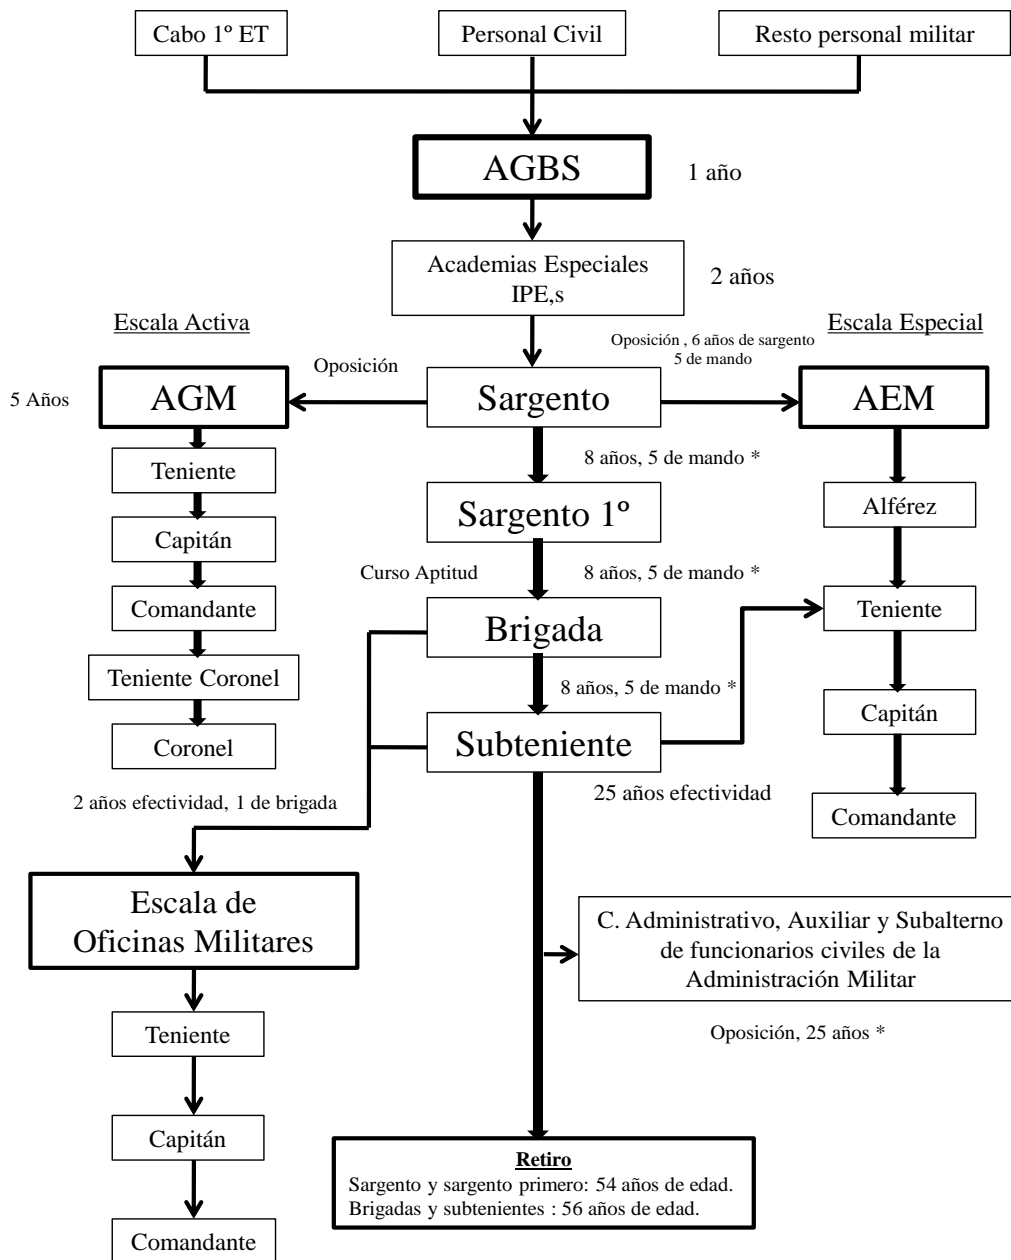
Cabo 1º ET

Personal Civil

Resto personal militar

AGBS

1 año

Academias Especiales IPE,s

2 años

Escala Activa

Oposición , 6 años de sargento 5 de mando

Escala Especial

Oposición

5 Años

AGM

Sargento

AEM

8 años, 5 de mando *

Teniente

Sargento 1º

Alférez

Capitán

Curso Aptitud

8 años, 5 de mando *

Comandante

Brigada

Teniente

Teniente Coronel

8 años, 5 de mando *

Capitán

Coronel

Subteniente

25 años efectividad

2 años efectividad, 1 de brigada

Comandante

Escala de Oficinas Militares

C. Administrativo, Auxiliar y Subalterno de funcionarios civiles de la Administración Militar

Teniente

Oposición, 25 años *

Capitán

Retiro
Sargento y sargento primero: 54 años de edad.
Brigadas y subtenientes : 56 años de edad.

Comandante